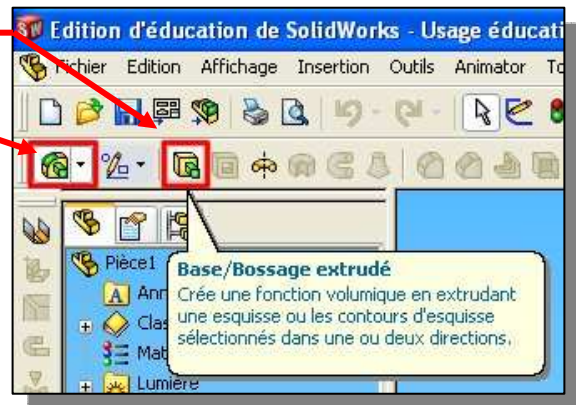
Edition d'éducation de SolidWorks - Usage éducati

Fichier Edition Affichage Insertion Outils Animator To

Pièce1

Ann

Clas

Mat

Lumière

Base/Bossage extrudé

Crée une fonction volumique en extrudant une esquisse ou les contours d'esquisse sélectionnés dans une ou deux directions.